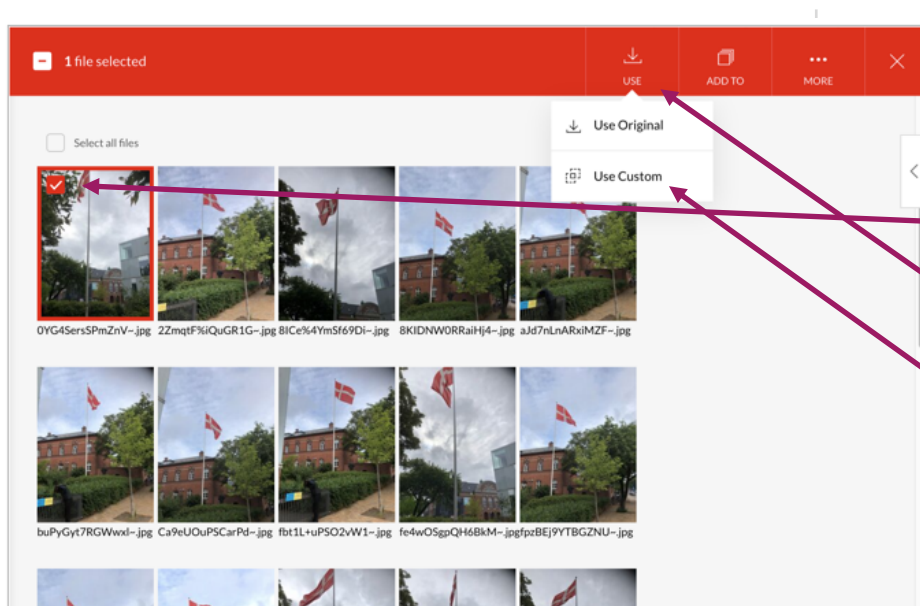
1 file selected

USE

ADD TO

MORE

Use Original

Use Custom

Select all files

0YG4SersSPmZnV~.jpg

2ZmqtF%iQuGR1G~.jpg

8ICe%4YmSf69Di~.jpg

8KIDNW0RRaiHj4~.jpg

aJd7nLnARxiMZF~.jpg

buPyGyt7RGWwxl~.jpg

Ca9eUOuPSCarPd~.jpg

fbt1L+uPSO2vW1~.jpg

fe4wOSgpQH6BkM~.jpg

fpzBEj9YTBGZNU~.jpg